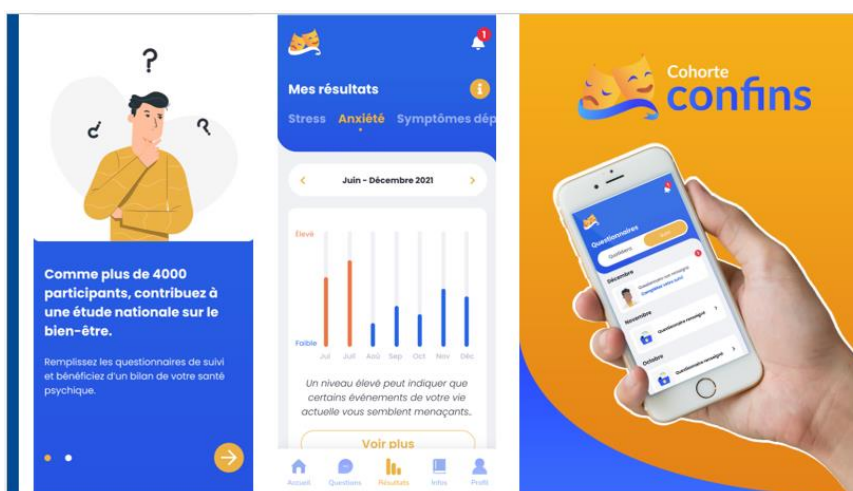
?

¿

?

Comme plus de 4000 participants, contribuez à une étude nationale sur le bien-être.

Remplissez les questionnaires de suivi et bénéficiez d'un bilan de votre santé psychique.

1

Mes résultats

Stress Anxiété Symptômes dép

Juin - Décembre 2021

Elevé

Faible

Jul Juil Aoû Sep Oct Nov Déc

Un niveau élevé peut indiquer que certains événements de votre vie actuelle vous semblent menaçants..

Voir plus

Accueil Questions Résultats Infos Profil

Cohorte confins

Questionnaires

Décembre

Novembre

Octobre

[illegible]